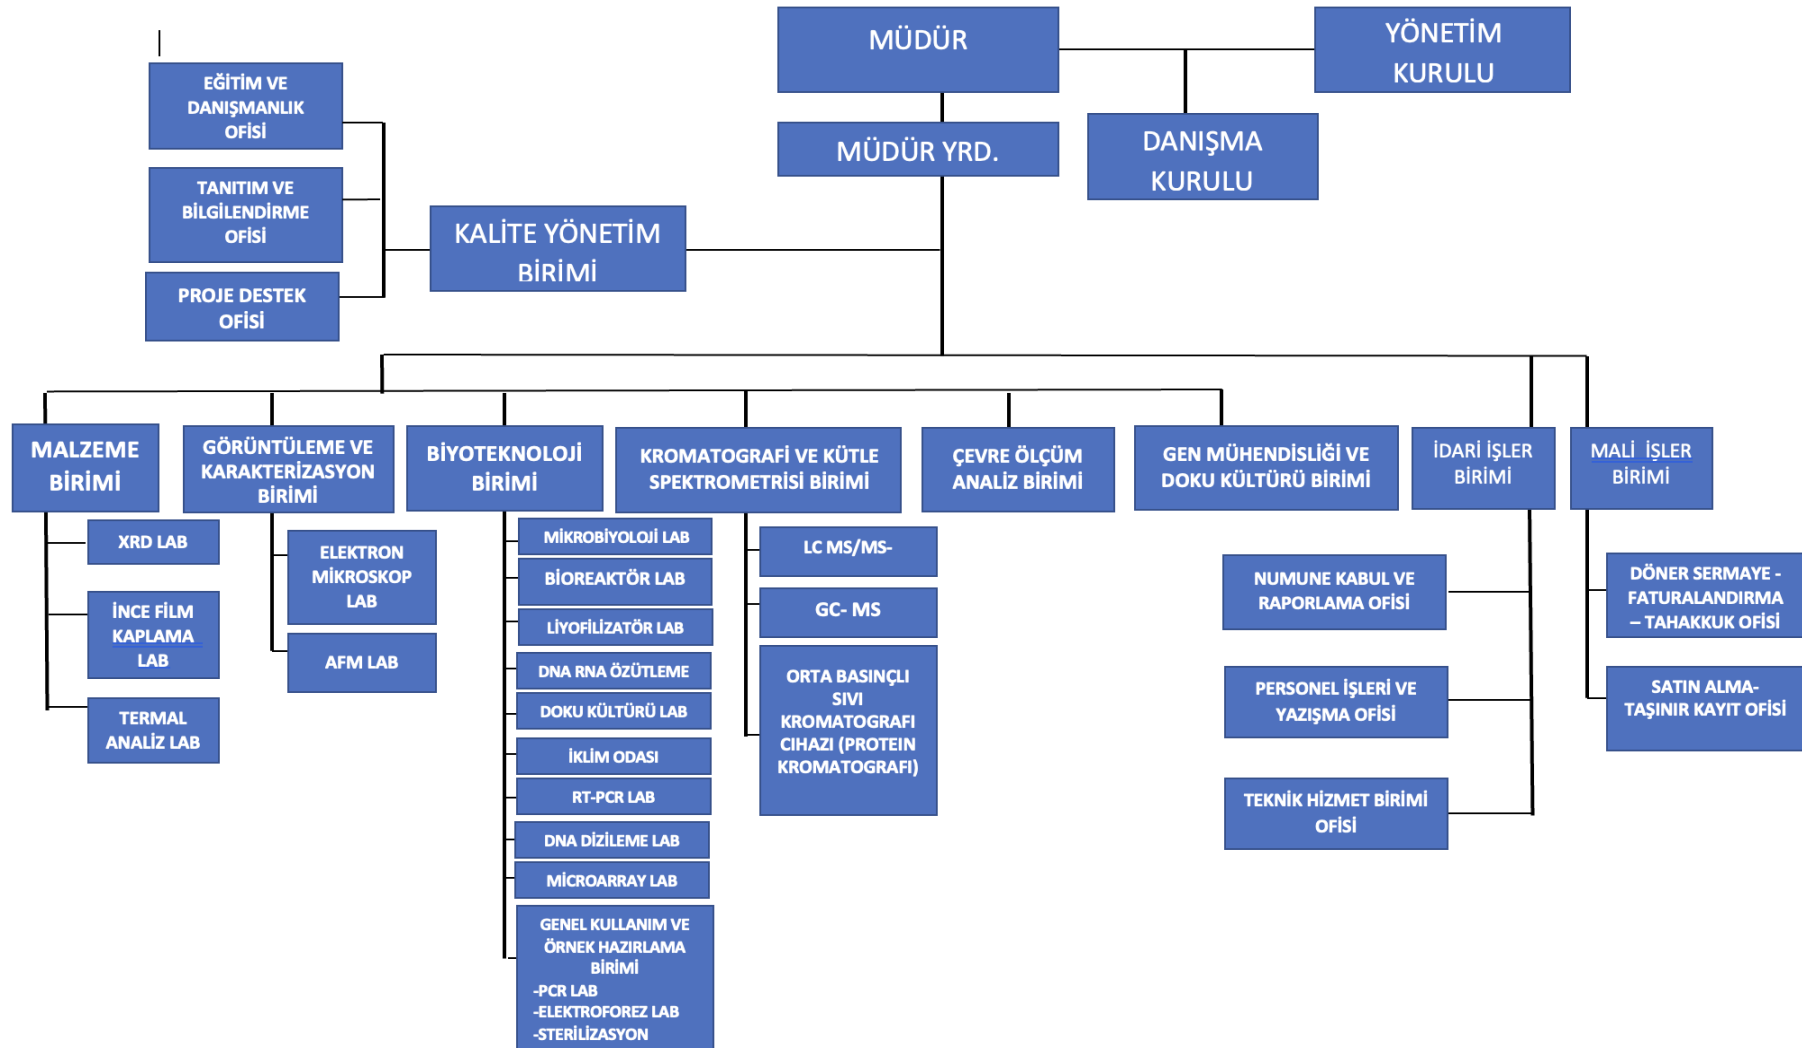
MÜDÜR

YÖNETİM KURULU

MÜDÜR YRD.

DANIŞMA KURULU

EĞİTİM VE DANIŞMANLIK OFİSİ

TANITIM VE BİLGİLENDİRME OFİSİ

PROJE DESTEK OFİSİ

KALİTE YÖNETİM BİRİMİ

MALZEME BİRİMİ

XRD LAB

İNCE FİLM KAPLAMA LAB

TERMAL ANALİZ LAB

GÖRÜNTÜLEME VE KARAKTERİZASYON BİRİMİ

ELEKTRON MİKROSKOP LAB

AFM LAB

BİYOTEKNOLOJİ BİRİMİ

MİKROBİYOLOJİ LAB

BİOREAKTÖR LAB

LİYOFİLİZATÖR LAB

DNA RNA ÖZÜTLEME

DOKU KÜLTÜRÜ LAB

İKLİM ODASI

RT-PCR LAB

DNA DİZİLEME LAB

MİCROARRAY LAB

GENEL KULLANIM VE ÖRNEK HAZIRLAMA BİRİMİ
-PCR LAB
-ELEKTROFOREZ LAB
-STERİLİZASYON

KROMATOGRAFİ VE KÜTLE SPEKTROMETRİSİ BİRİMİ

LC MS/MS-

GC- MS

ORTA BASINÇLI SIVI KROMATOGRAFİ CIHAZI (PROTEIN KROMATOGRAFİ)

ÇEVRE ÖLÇÜM ANALİZ BİRİMİ

GEN MÜHENDİSLİĞİ VE DOKU KÜLTÜRÜ BİRİMİ

İDARİ İŞLER BİRİMİ

NUMUNE KABUL VE RAPORLAMA OFİSİ

PERSONEL İŞLERİ VE YAZIŞMA OFİSİ

TEKNİK HİZMET BİRİMİ OFİSİ

MALİ İŞLER BİRİMİ

DÖNER SERMAYE - FATURALANDIRMA – TAHAKKUK OFİSİ

SATIN ALMA- TAŞINIR KAYIT OFİSİ